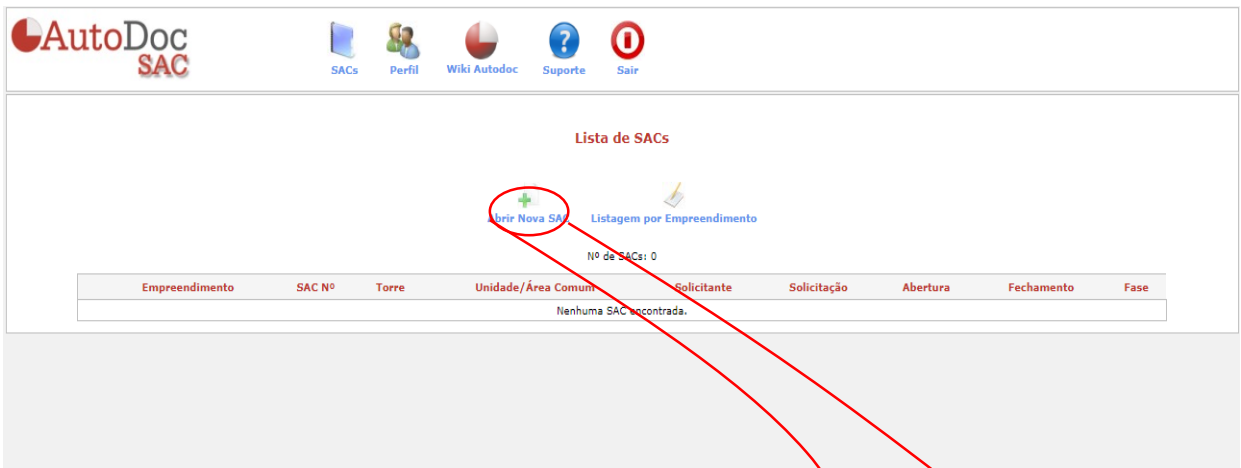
AutoDoc
SAC

SACs Perfil Wiki Autodoc Suporte Sair

Lista de SACs

Abrir Nova SAC Listagem por Empreendimento

Nº de SACs: 0

| Empreendimento | SAC Nº | Torre | Unidade/Área Comum | Solicitante | Solicitação | Abertura | Fechamento | Fase |
|---|---|---|---|---|---|---|---|---|
| Nenhuma SAC encontrada. | | | | | | | | |